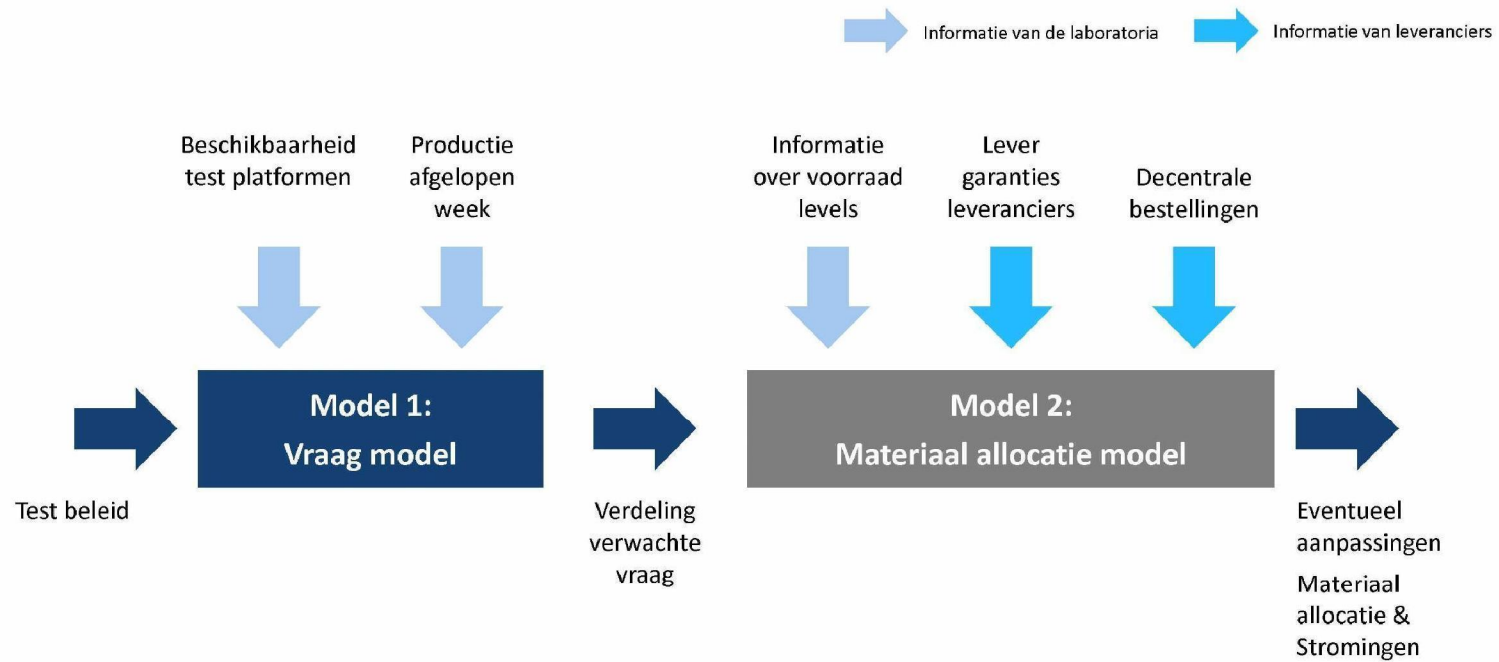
Informatie van de laboratoria

Informatie van leveranciers

Beschikbaarheid test platformen

Productie afgelopen week

Informatie over voorraad levels

Lever garanties leveranciers

Decentrale bestellingen

Model 1:
Vraag model

Model 2:
Materiaal allocatie model

Test beleid

Verdeling verwachte vraag

Eventueel aanpassingen

Materiaal allocatie & Stromingen